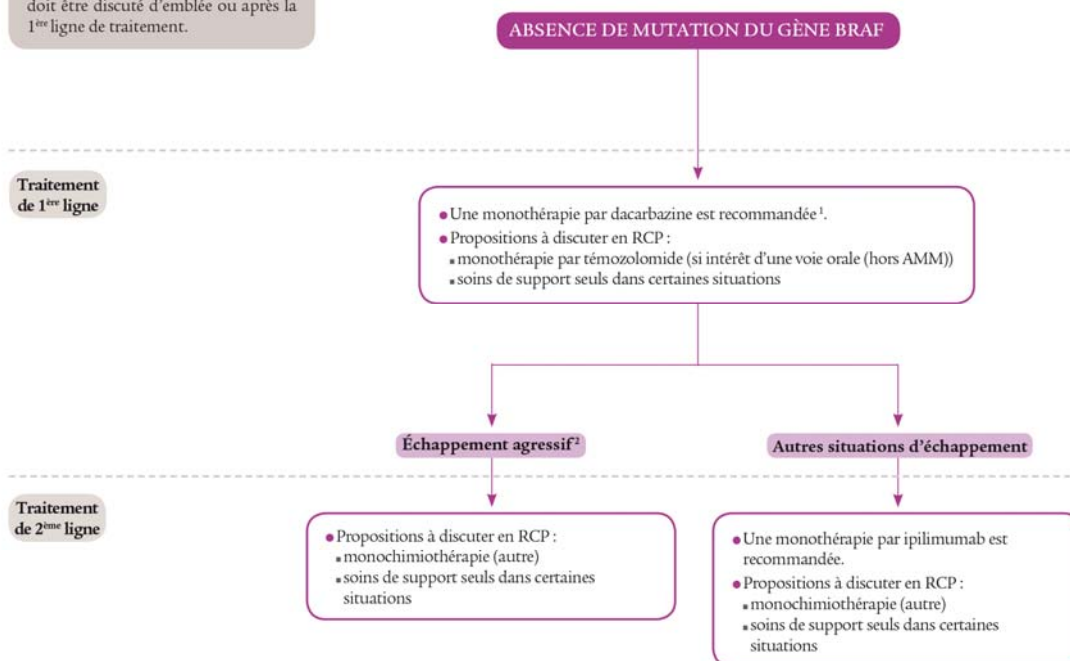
doit être discuté d'emblée ou après la 1$^{ère}$ ligne de traitement.

ABSENCE DE MUTATION DU GÈNE BRAF

Traitement de 1$^{ère}$ ligne

• Une monothérapie par dacarbazine est recommandée$^{1}$.
• Propositions à discuter en RCP :
▪ monothérapie par témozolomide (si intérêt d'une voie orale (hors AMM))
▪ soins de support seuls dans certaines situations

Échappement agressif$^{2}$

Autres situations d'échappement

Traitement de 2$^{ème}$ ligne

• Propositions à discuter en RCP :
▪ monochimiothérapie (autre)
▪ soins de support seuls dans certaines situations

• Une monothérapie par ipilimumab est recommandée.
• Propositions à discuter en RCP :
▪ monochimiothérapie (autre)
▪ soins de support seuls dans certaines situations